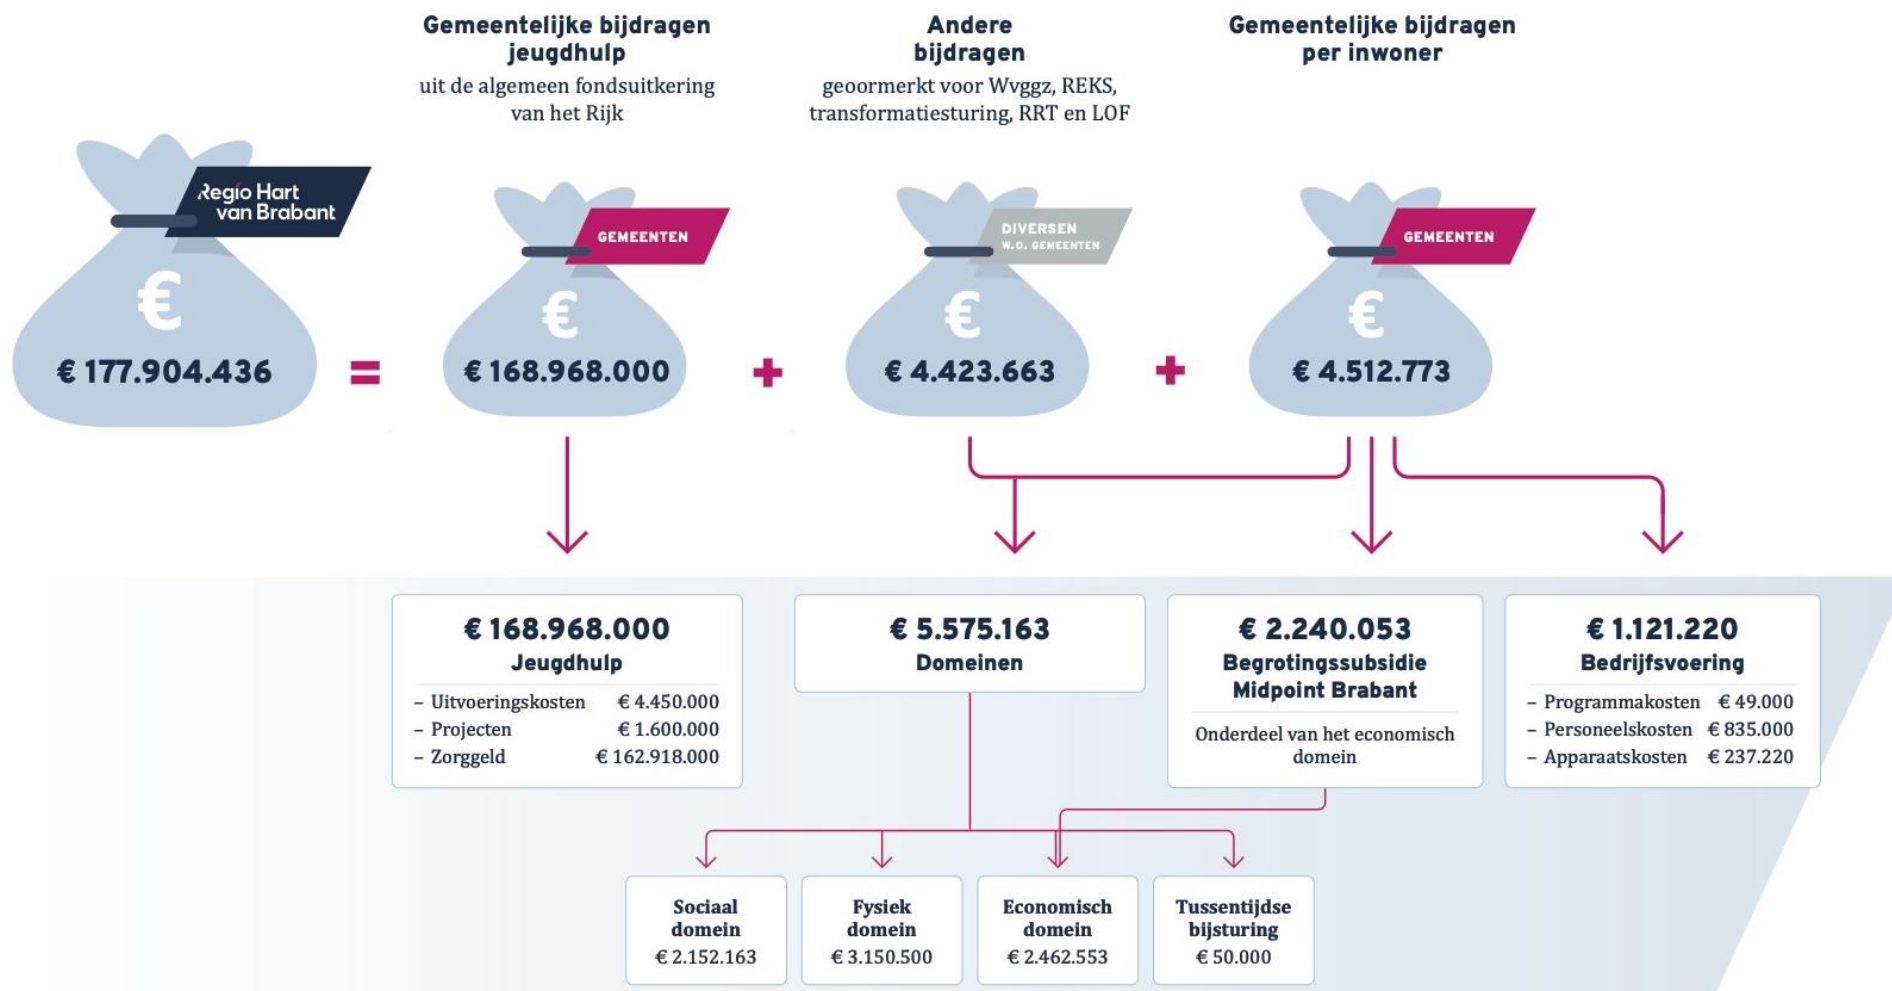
Gemeentelijke bijdragen jeugdhulp
uit de algemeen fondsuitkering van het Rijk

Andere bijdragen
geoormerkt voor Wvggz, REKS, transformatiesturing, RRT en LOF

Gemeentelijke bijdragen per inwoner

Regio Hart van Brabant
€
€ 177.904.436

=

GEMEENTEN
€
€ 168.968.000

+

DIVERSEN
W.O. GEMEENTEN
€
€ 4.423.663

+

GEMEENTEN
€
€ 4.512.773

€ 168.968.000
Jeugdhulp
– Uitvoeringskosten € 4.450.000
– Projecten € 1.600.000
– Zorggeld € 162.918.000

€ 5.575.163
Domeinen

€ 2.240.053
Begrotingssubsidie Midpoint Brabant
Onderdeel van het economisch domein

€ 1.121.220
Bedrijfsvoering
– Programmakosten € 49.000
– Personeelskosten € 835.000
– Apparaatskosten € 237.220

Sociaal domein
€ 2.152.163

Fysiek domein
€ 3.150.500

Economisch domein
€ 2.462.553

Tussentijdse bijsturing
€ 50.000